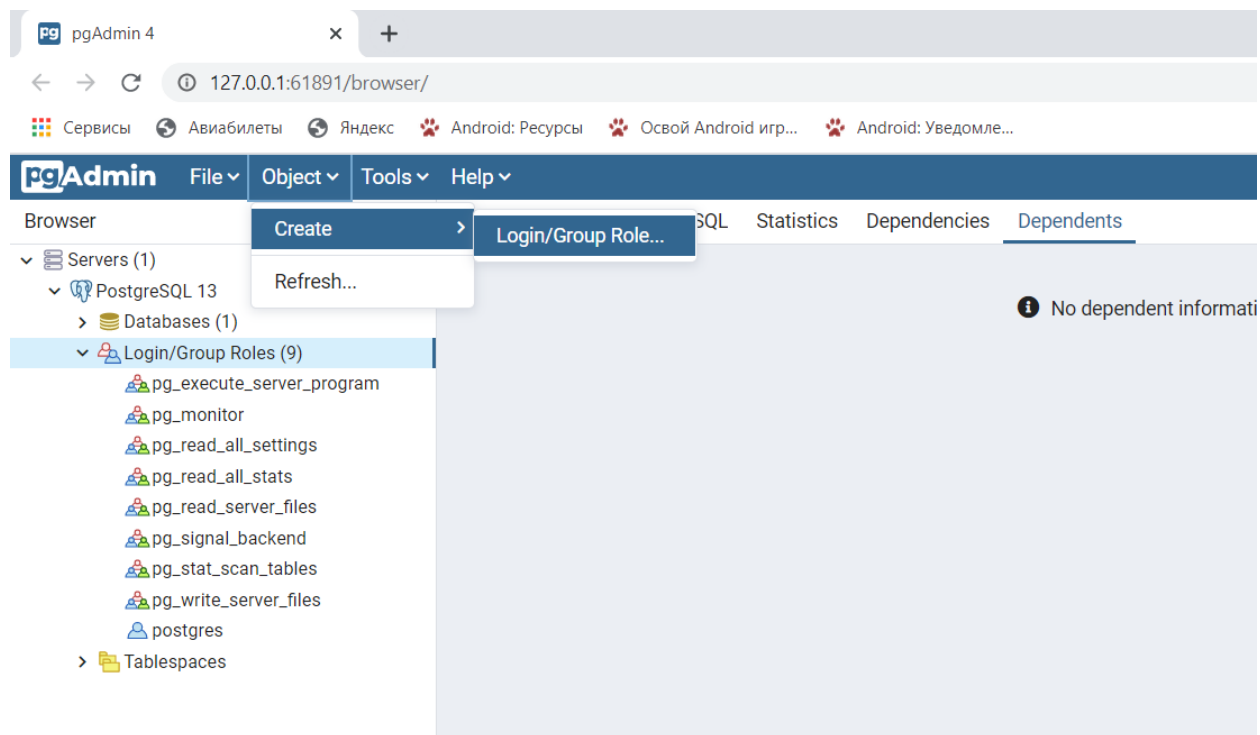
pgAdmin 4 ×  +

127.0.0.1:61891/browser/

Сервисы  Авиабилеты  Яндекс  Android: Ресурсы  Освой Android игр...  Android: Уведомле...

pgAdmin  File  Object  Tools  Help

Browser

Create
Login/Group Role...
Refresh...

SQL  Statistics  Dependencies  Dependents

Servers (1)
PostgreSQL 13
Databases (1)
Login/Group Roles (9)
pg_execute_server_program
pg_monitor
pg_read_all_settings
pg_read_all_stats
pg_read_server_files
pg_signal_backend
pg_stat_scan_tables
pg_write_server_files
postgres
Tablespaces

No dependent informati